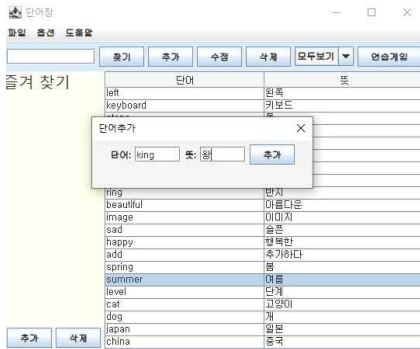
단어장

파일 옵션 도움말

찾기 추가 수정 삭제 모두보기 연습게임

즐겨 찾기

| 단어 | 뜻 |
|---|---|
| left | 왼쪽 |
| keyboard | 키보드 |
| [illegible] | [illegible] |
| ring | 반지 |
| beautiful | 아름다운 |
| image | 이미지 |
| sad | 슬픈 |
| happy | 행복한 |
| add | 추가하다 |
| spring | 봄 |
| summer | 여름 |
| level | 단계 |
| cat | 고양이 |
| dog | 개 |
| japan | 일본 |
| china | 중국 |

단어추가

단어: king 뜻: 왕 추가

추가 삭제